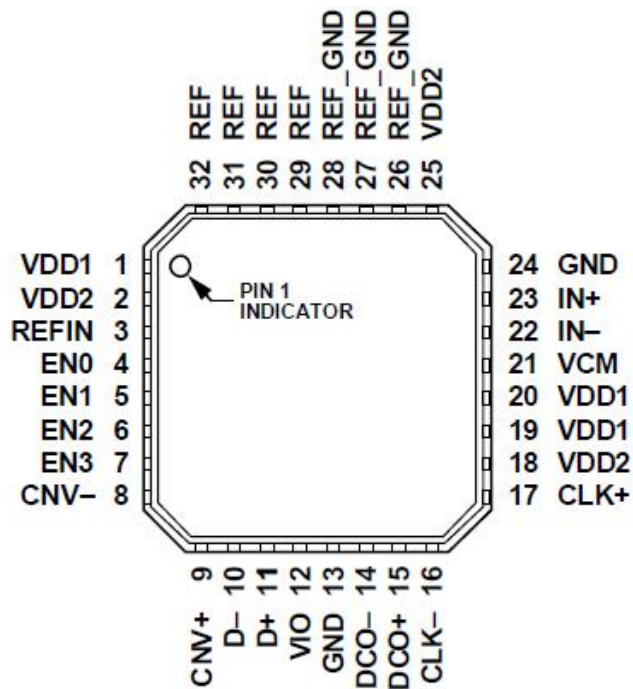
REF 32
REF 31
REF 30
REF 29
REF_GND 28
REF_GND 27
REF_GND 26
VDD2 25

VDD1 1
VDD2 2
REFIN 3
EN0 4
EN1 5
EN2 6
EN3 7
CNV– 8

PIN 1 INDICATOR

24 GND
23 IN+
22 IN–
21 VCM
20 VDD1
19 VDD1
18 VDD2
17 CLK+

9 CNV+
10 D–
11 D+
12 VIO
13 GND
14 DCO–
15 DCO+
16 CLK–